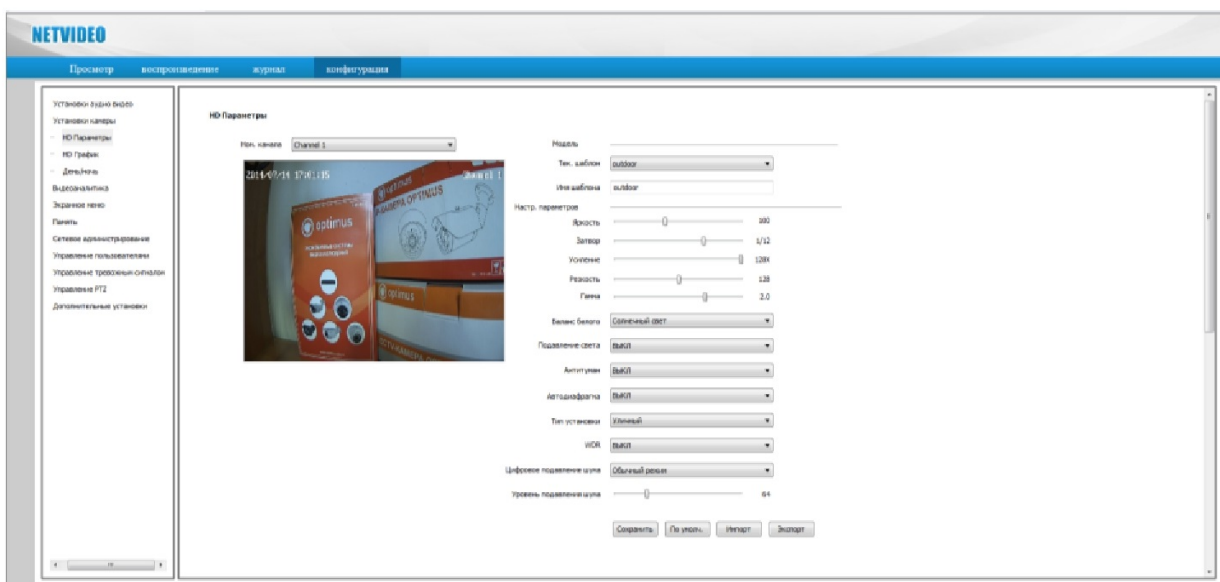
NETVIDEO

Просмотр | воспроизведение | журнал | конфигурация

Установки аудио видео
Установки камеры
HD Параметры
HD График
День/Ночь
Видеоаналитика
Экранное меню
Память
Сетевое администрирование
Управление пользователями
Управление тревожным сигналом
Управление PTZ
Дополнительные установки

HD Параметры

Ном. канала Channel 1

2014/07/14 17:01:35

optimus

Модель
Тек. шаблон outdoor
Имя шаблона outdoor
Настр. параметров
Яркость 100
Затвор 1/12
Усиление 128X
Резкость 128
Гамма 2.0
Баланс белого Солнечный свет
Подавление света ВЫКЛ
Антитуман ВЫКЛ
Автодиафрагма ВЫКЛ
Тип установки Уличный
WDR ВЫКЛ
Цифровое подавление шума Обычный режим
Уровень подавления шума 64

Сохранить | По умолч. | Импорт | Экспорт